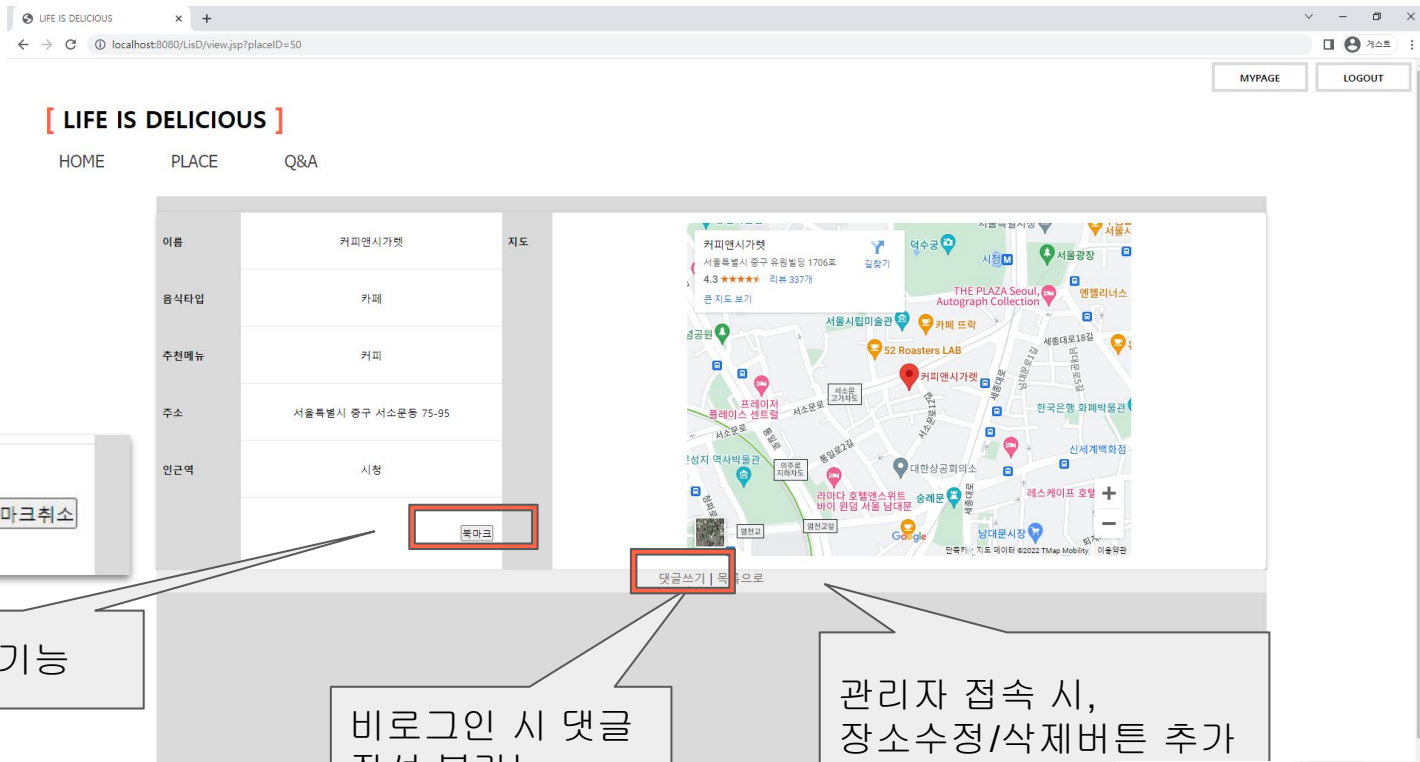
LIFE IS DELICIOUS × +

localhost:8080/LisD/view.jsp?placeID=50

게스트

MYPAGE LOGOUT

[ LIFE IS DELICIOUS ]

HOME PLACE Q&A

| 이름 | 커피앤시가렛 | 지도 |
|---|---|---|
| 음식타입 | 카페 | |
| 추천메뉴 | 커피 | |
| 주소 | 서울특별시 중구 서소문동 75-95 | |
| 인근역 | 시청 | |
| | 북마크 | |

커피앤시가렛
서울특별시 중구 유원빌딩 1706호
4.3 ★★★★★ 리뷰 337개
큰 지도 보기
길찾기

덕수궁 시청 서울광장 THE PLAZA Seoul, Autograph Collection 엔젤리너스 서울시립미술관 카페 뜨락 52 Roasters LAB 세종대로18길 커피앤시가렛 서소문고가차도 프레이저 플레이스 센트럴 서소문로 한국은행 화폐박물관 신세계백화점 성지 역사박물관 의주로지하차도 통일로2길 대한상공회의소 라마다 호텔앤스위트 바이 윈덤 서울 남대문 숭례문 레스케이프 호텔 염천교 염천교앞 남대문시장 Google 단축키 지도 데이터 ©2022 TMap Mobility 이용약관

+ −

댓글쓰기 | 목록으로

마크취소

기능

비로그인 시 댓글 작성 불가

관리자 접속 시, 장소수정/삭제버튼 추가